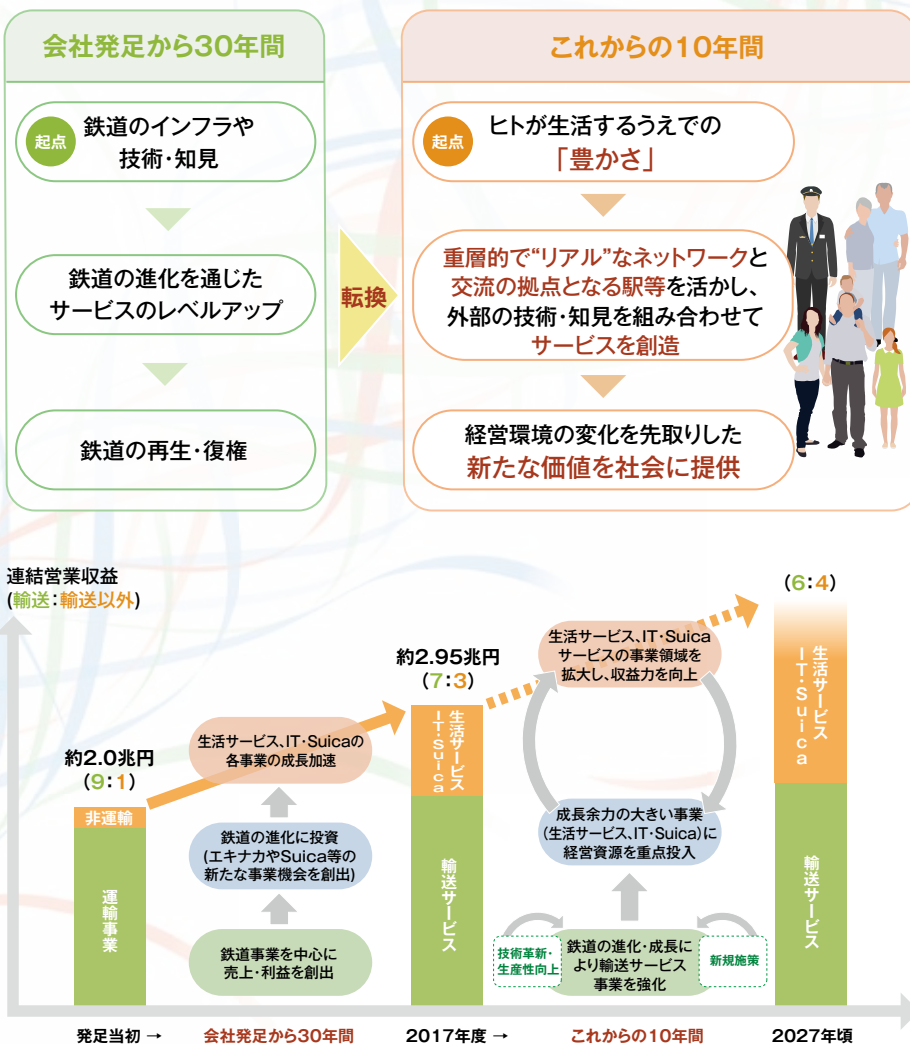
会社発足から30年間

起点 鉄道のインフラや技術・知見

鉄道の進化を通じたサービスのレベルアップ

鉄道の再生・復権

転換

これからの10年間

起点 ヒトが生活するうえでの「豊かさ」

重層的で"リアル"なネットワークと交流の拠点となる駅等を活かし、外部の技術・知見を組み合わせてサービスを創造

経営環境の変化を先取りした新たな価値を社会に提供

連結営業収益
(輸送:輸送以外)

約2.0兆円
(9:1)

非運輸

運輸事業

生活サービス、IT・Suicaの各事業の成長加速

鉄道の進化に投資
(エキナカやSuica等の新たな事業機会を創出)

鉄道事業を中心に売上・利益を創出

約2.95兆円
(7:3)

生活サービス IT・Suica

輸送サービス

生活サービス、IT・Suicaサービスの事業領域を拡大し、収益力を向上

成長余力の大きい事業
(生活サービス、IT・Suica)に経営資源を重点投入

技術革新・生産性向上

鉄道の進化・成長により輸送サービス事業を強化

新規施策

(6:4)

生活サービス IT・Suica

輸送サービス

発足当初 → 会社発足から30年間 2017年度 → これからの10年間 2027年頃